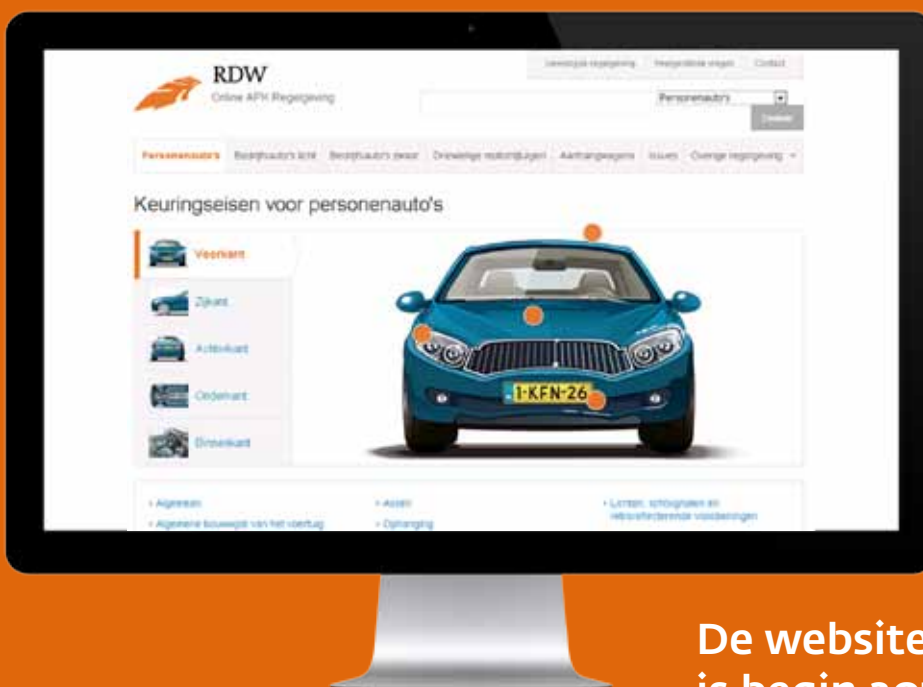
RDW
Online APK Regelgeving

Leesbare regelgeving | Veelgestelde vragen | Contact

Personenauto's

Zoeken

Personenauto's | Bedrijfsauto's licht | Bedrijfsauto's zwaar | Driewielige motorrijtuigen | Aanhangwagens | Issues | Overige regelgeving

Keuringseisen voor personenauto's

Voorkant

Zijkant

Achterkant

Onderkant

Binnenkant

1-KFN-26

• Algemeen
• Algemene bouwwijze van het voertuig

• Assen
• Ophanging

• Lichten, schijnwerpers en retroreflecterende voorzieningen

De website
is begin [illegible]